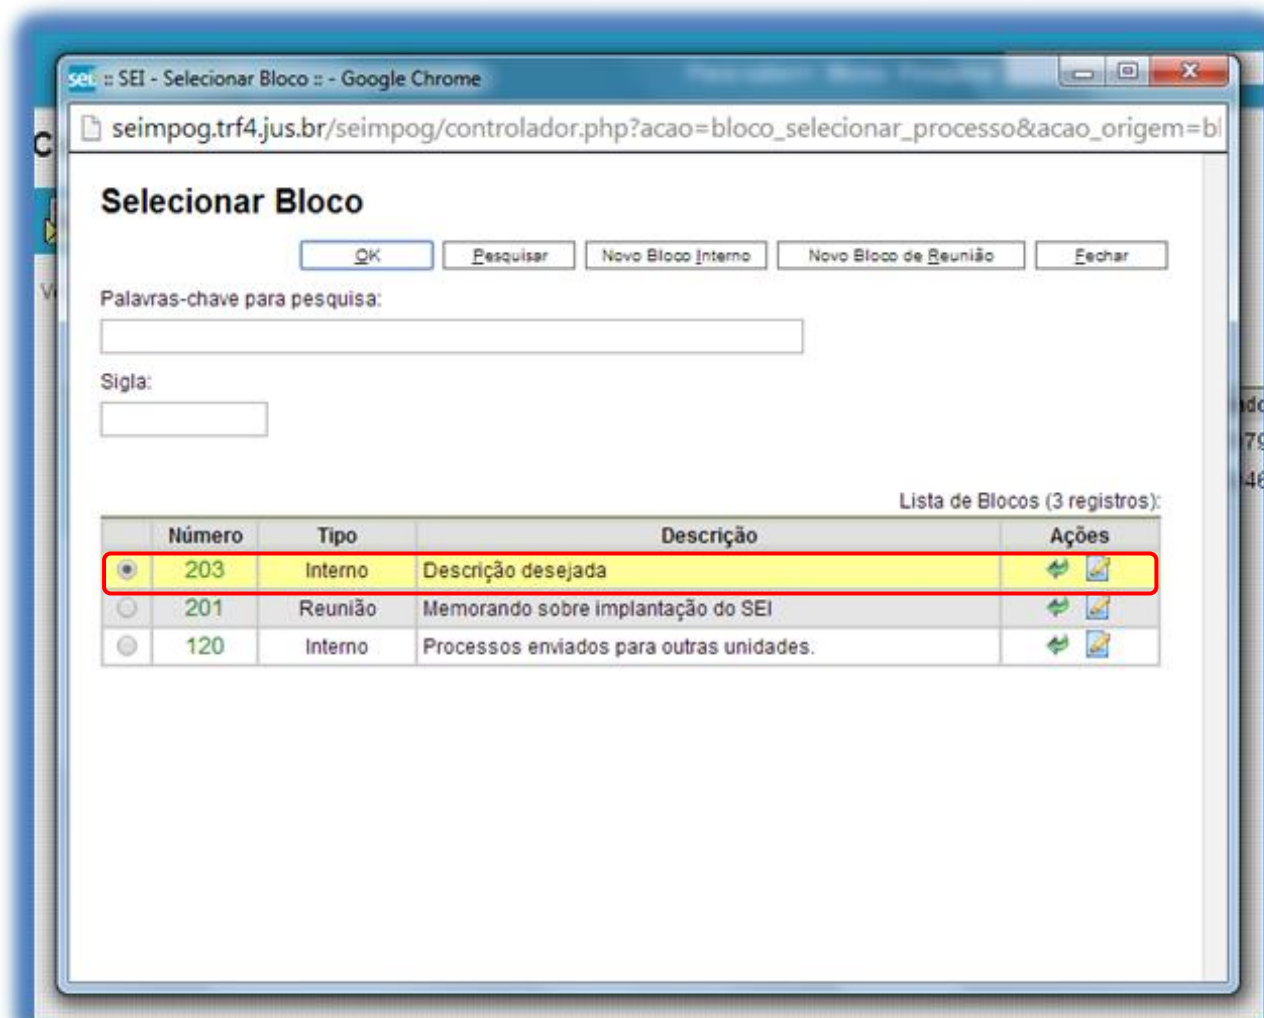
sei :: SEI - Selecionar Bloco :: - Google Chrome

seimpog.trf4.jus.br/seimpog/controlador.php?acao=bloco_selecionar_processo&acao_origem=bl

Selecionar Bloco

OK Pesquisar Novo Bloco Interno Novo Bloco de Reunião Fechar

Palavras-chave para pesquisa:

Sigla:

Lista de Blocos (3 registros):

| | Número | Tipo | Descrição | Ações |
|---|---|---|---|---|
| | 203 | Interno | Descrição desejada | |
| | 201 | Reunião | Memorando sobre implantação do SEI | |
| | 120 | Interno | Processos enviados para outras unidades. | |